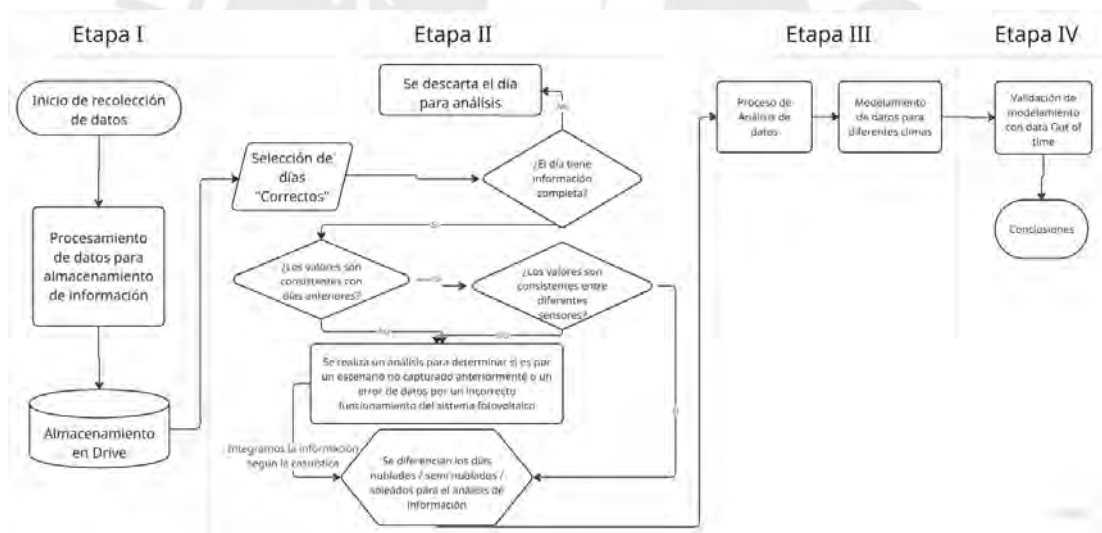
Etapa I

Etapa II

Etapa III

Etapa IV

Inicio de recolección de datos

Procesamiento de datos para almacenamiento de información

Almacenamiento en Drive

Selección de días "Correctos"

¿El día tiene información completa?

No

Se descarta el día para análisis

Si

¿Los valores son consistentes con días anteriores?

Si

¿Los valores son consistentes entre diferentes sensores?

No

No

Se realiza un análisis para determinar si es por un escenario no capturado anteriormente o un error de datos por un incorrecto funcionamiento del sistema fotovoltaico

Integramos la información según la casuística

Si

Se diferencian los días nublados / semi nublados / soleados para el análisis de información

Proceso de Análisis de datos

Modelamiento de datos para diferentes climas

Validación de modelamiento con data Out of time

Conclusiones